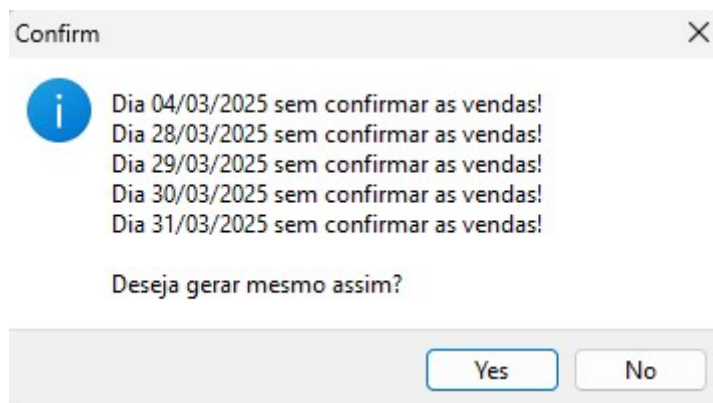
Confirm
×

Dia 04/03/2025 sem confirmar as vendas!
Dia 28/03/2025 sem confirmar as vendas!
Dia 29/03/2025 sem confirmar as vendas!
Dia 30/03/2025 sem confirmar as vendas!
Dia 31/03/2025 sem confirmar as vendas!

Deseja gerar mesmo assim?

Yes
No